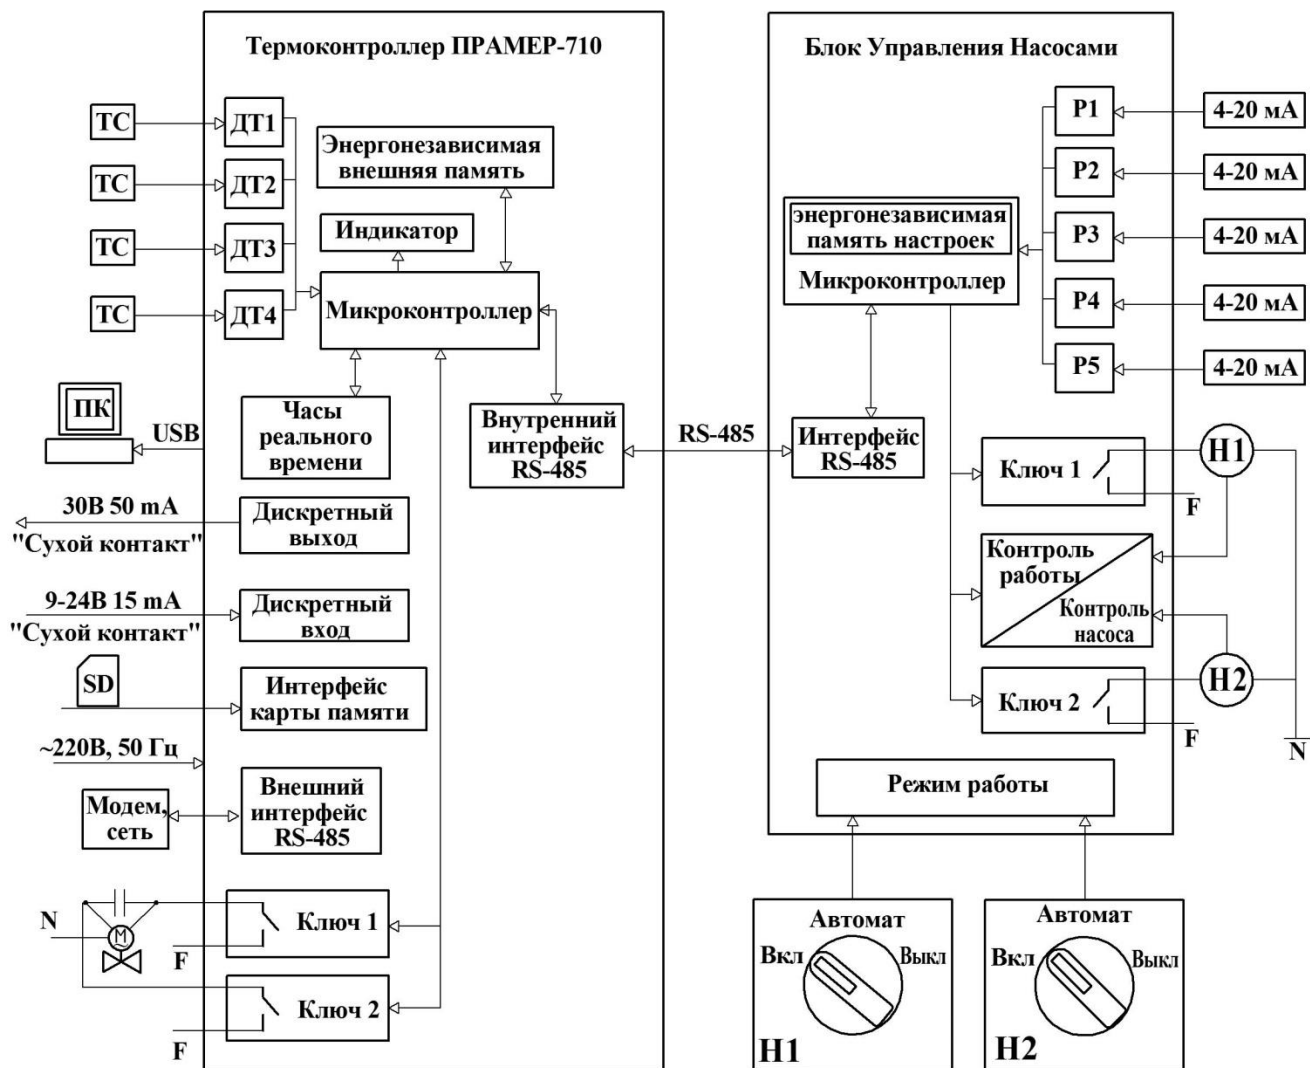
Термоконтроллер ПРАМЕР-710

ТС
ДТ1
ТС
ДТ2
ТС
ДТ3
ТС
ДТ4

Энергонезависимая внешняя память

Индикатор

Микроконтроллер

ПК
USB

Часы реального времени

Внутренний интерфейс RS-485

30В 50 mA
"Сухой контакт"

Дискретный выход

9-24В 15 mA
"Сухой контакт"

Дискретный вход

SD

Интерфейс карты памяти

~220В, 50 Гц

Модем, сеть

Внешний интерфейс RS-485

N
M
F
Ключ 1
F
Ключ 2

RS-485

Блок Управления Насосами

P1
4-20 мА
P2
4-20 мА
P3
4-20 мА
P4
4-20 мА
P5
4-20 мА

энергонезависимая память настроек

Микроконтроллер

Интерфейс RS-485

Ключ 1
H1
F

Контроль работы
Контроль насоса

Ключ 2
H2
F
N

Режим работы

Автомат
Вкл
Выкл
H1

Автомат
Вкл
Выкл
H2